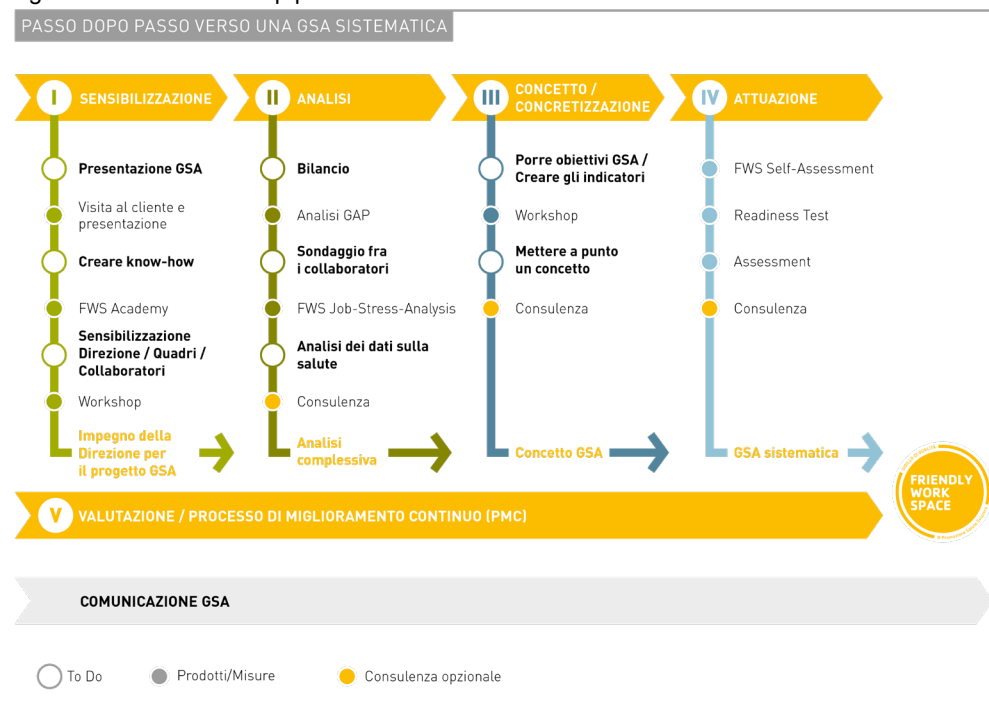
PASSO DOPO PASSO VERSO UNA GSA SISTEMATICA

I SENSIBILIZZAZIONE

Presentazione GSA

Visita al cliente e presentazione

Creare know-how

FWS Academy

Sensibilizzazione Direzione / Quadri / Collaboratori

Workshop

Impegno della Direzione per il progetto GSA

II ANALISI

Bilancio

Analisi GAP

Sondaggio fra i collaboratori

FWS Job-Stress-Analysis

Analisi dei dati sulla salute

Consulenza

Analisi complessiva

III CONCETTO / CONCRETIZZAZIONE

Porre obiettivi GSA / Creare gli indicatori

Workshop

Mettere a punto un concetto

Consulenza

Concetto GSA

IV ATTUAZIONE

FWS Self-Assessment

Readiness Test

Assessment

Consulenza

GSA sistematica

FRIENDLY WORK SPACE

V VALUTAZIONE / PROCESSO DI MIGLIORAMENTO CONTINUO (PMC)

COMUNICAZIONE GSA

To Do

Prodotti/Misure

Consulenza opzionale